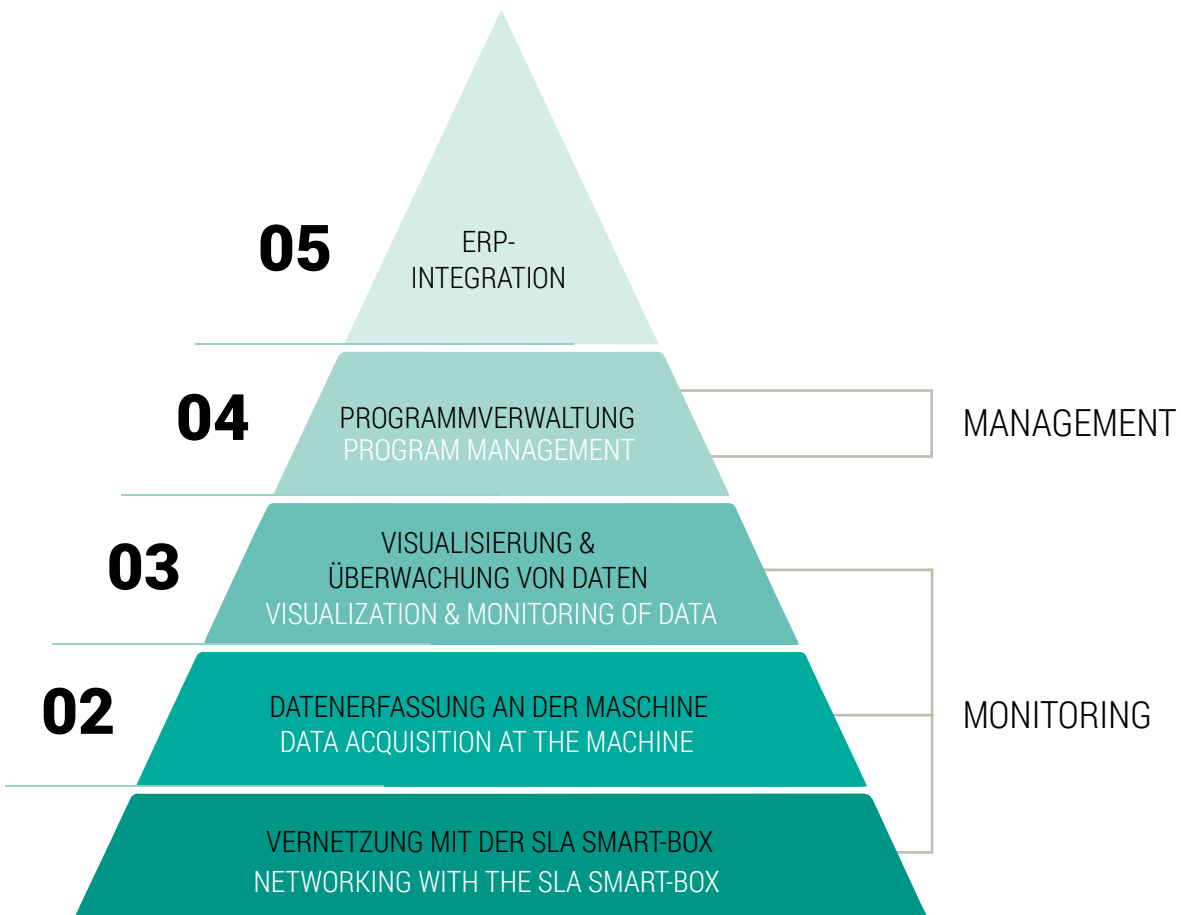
05

ERP-
INTEGRATION

04

PROGRAMMVERWALTUNG
PROGRAM MANAGEMENT

MANAGEMENT

03

VISUALISIERUNG &
ÜBERWACHUNG VON DATEN
VISUALIZATION & MONITORING OF DATA

02

DATENERFASSUNG AN DER MASCHINE
DATA ACQUISITION AT THE MACHINE

MONITORING

VERNETZUNG MIT DER SLA SMART-BOX
NETWORKING WITH THE SLA SMART-BOX